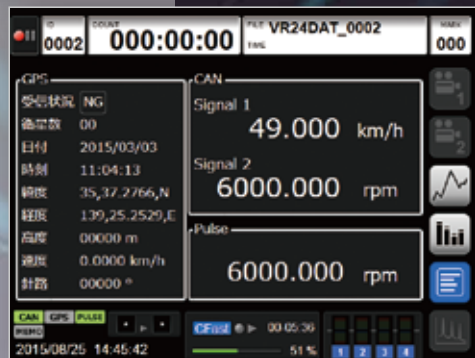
ID 0002 COUNT 000:00:00 FILE VR24DAT_0002 TIME MARK 000

GPS
受信状況 NG
衛星数 00
日付 2015/03/03
時刻 11:04:13
緯度 35,37.2766,N
経度 139,25.2529,E
高度 00000 m
速度 0.0000 km/h
針路 00000 °

CAN
Signal 1
49.000 km/h
Signal 2
6000.000 rpm

Pulse
6000.000 rpm

CAN GPS PULSE
REMO
2015/08/25 14:45:42

CFast 00 05:36
51 %
1 2 3 4

1
2